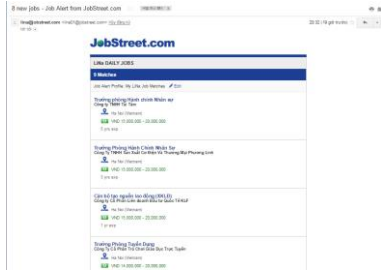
8 new jobs - Job Alert from JobStreet.com

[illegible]@jobstreet.com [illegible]

JobStreet.com

LiBe DAILY JOBS

8 Matches

Job Alert Profile: My LiBe Job Matches Edit

Trưởng phòng hành chính nhân sự
Công ty TNHH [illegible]
Ha Noi (Vietnam)
VND 15,000,000 - 20,000,000
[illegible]

Trưởng Phòng Hành Chính Nhân Sự
Công Ty TNHH Sản Xuất Cơ Điện Và Thương Mại Phương Linh
Ha Noi (Vietnam)
VND 15,000,000 - 20,000,000
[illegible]

Cán bộ tạo nguồn lao động (XKLĐ)
Công ty Cổ Phần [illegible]
Ha Noi (Vietnam)
VND 10,000,000 - 20,000,000
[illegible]

Trưởng Phòng Tuyển Dụng
Công Ty Cổ Phần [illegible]
Ha Noi (Vietnam)
VND 14,000,000 - 20,000,000